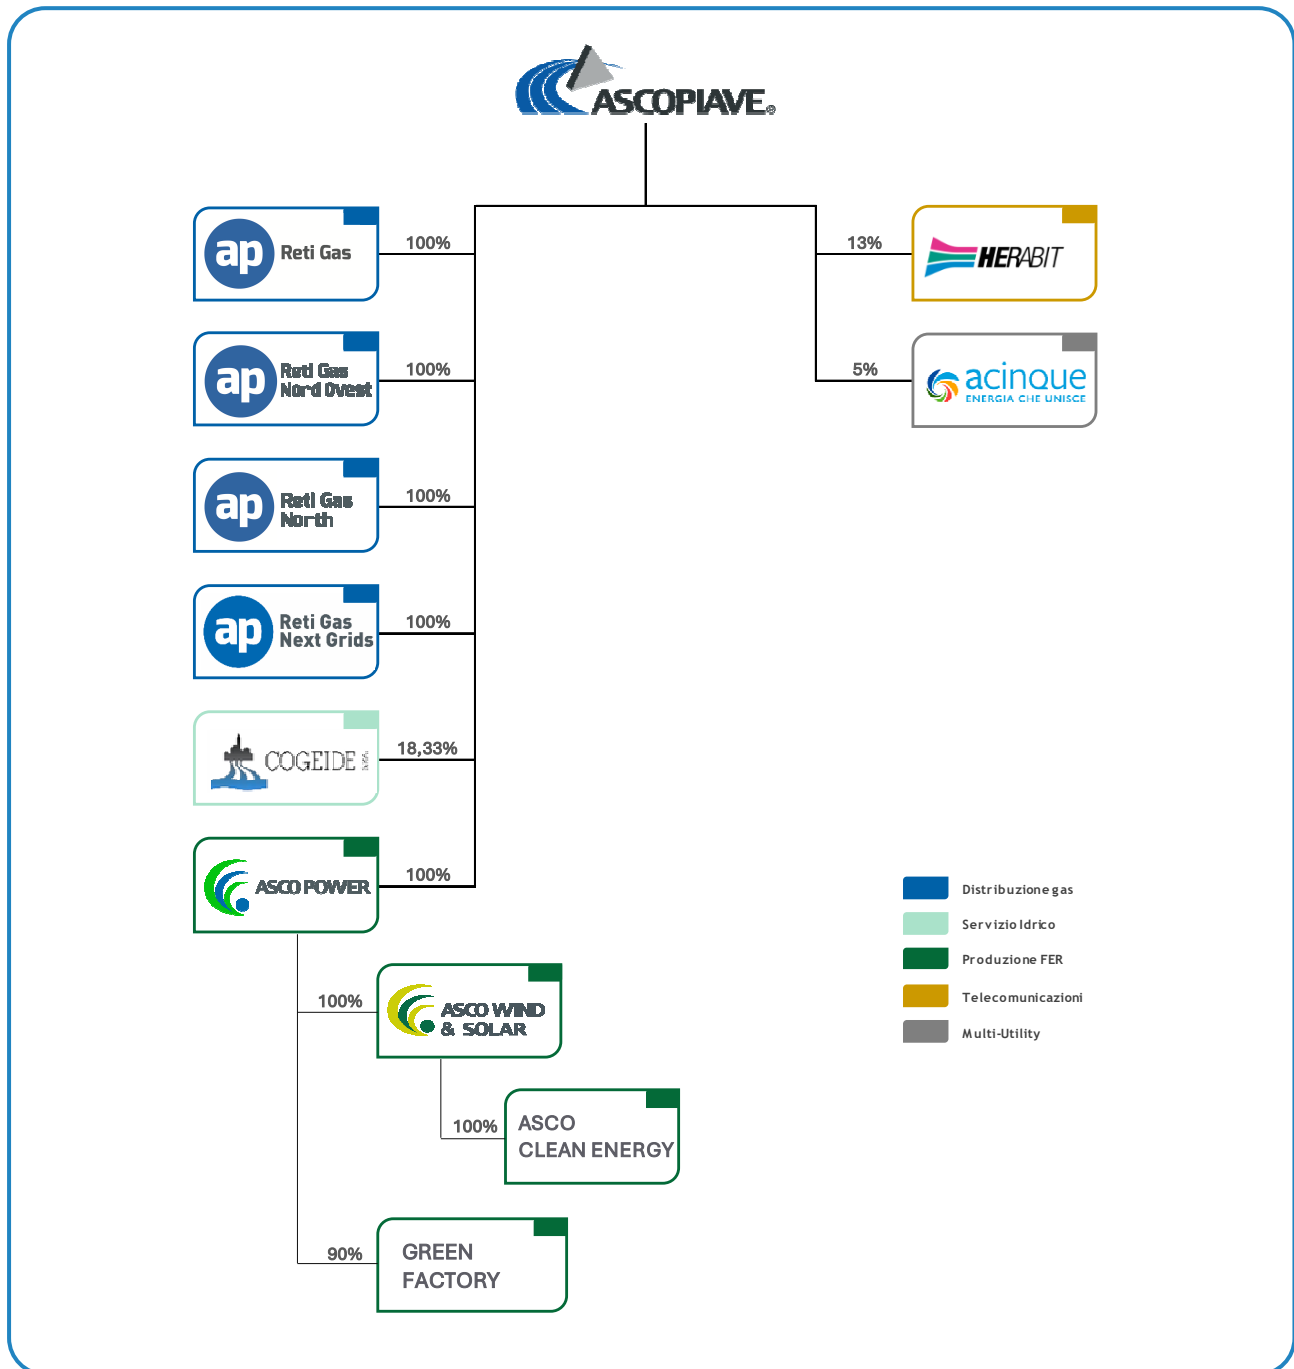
ASCOPIAVE

ap Reti Gas
100%

ap Reti Gas Nord Ovest
100%

ap Reti Gas North
100%

ap Reti Gas Next Grids
100%

COGEIDE S.p.A.
18,33%

ASCO POWER
100%

13%
HERABIT

5%
acinque ENERGIA CHE UNISCE

100%
ASCO WIND & SOLAR

100%
ASCO CLEAN ENERGY

90%
GREEN FACTORY

Distribuzione gas
Servizio Idrico
Produzione FER
Telecomunicazioni
Multi-Utility